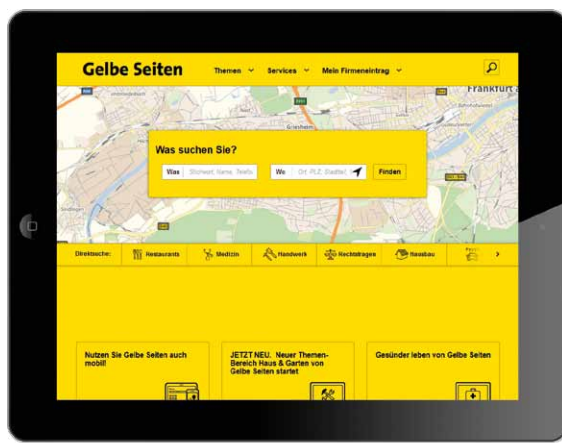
Gelbe Seiten
Themen
Services
Mein Firmeneintrag

Frankfurt a
Griesheim

Was suchen Sie?
Was
Stichwort, Name, Telefo
Wo
Ort, PLZ, Stadtteil
Finden

Direktsuche:
Restaurants
Medizin
Handwerk
Rechtsfragen
Hausbau

Nutzen Sie Gelbe Seiten auch mobil!

JETZT NEU. Neuer Themen-Bereich Haus & Garten von Gelbe Seiten startet

Gesünder leben von Gelbe Seiten